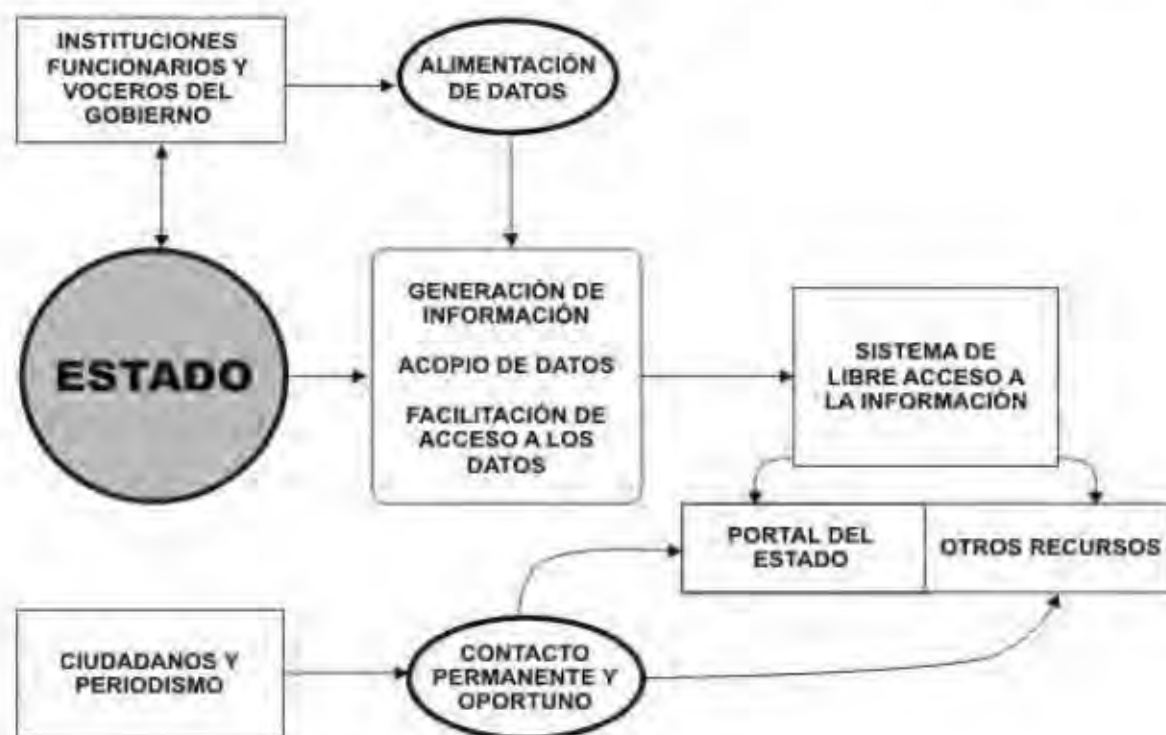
INSTITUCIONES FUNCIONARIOS Y VOCEROS DEL GOBIERNO

ALIMENTACIÓN DE DATOS

ESTADO

GENERACIÓN DE INFORMACIÓN

ACOPIO DE DATOS

FACILITACIÓN DE ACCESO A LOS DATOS

SISTEMA DE LIBRE ACCESO A LA INFORMACIÓN

PORTAL DEL ESTADO

OTROS RECURSOS

CIUDADANOS Y PERIODISMO

CONTACTO PERMANENTE Y OPORTUNO